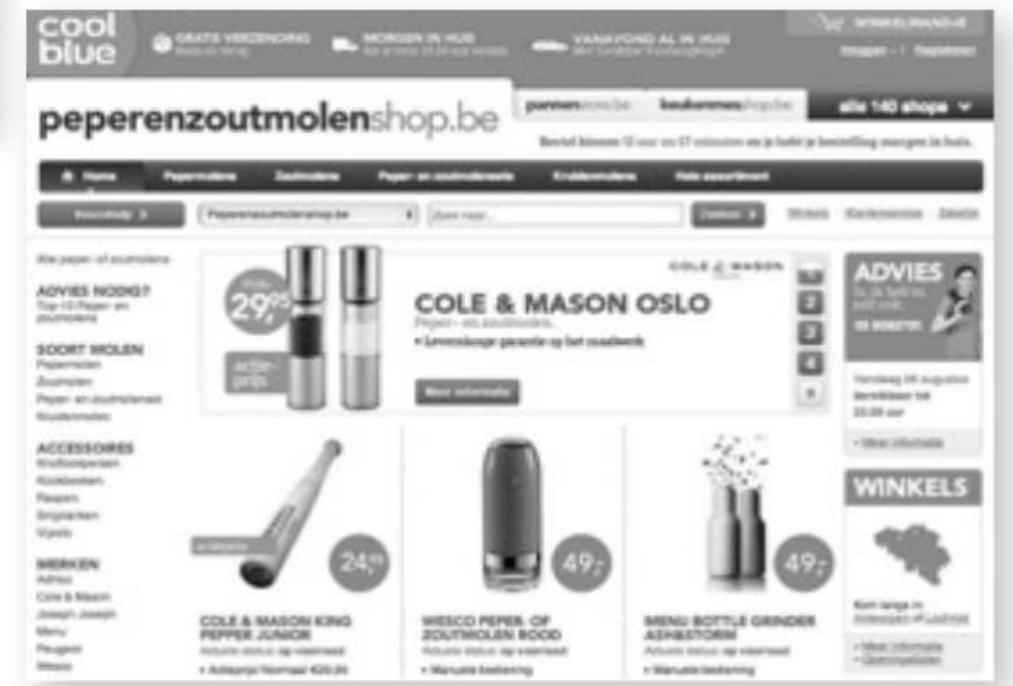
cool blue

GRATIS VERZENDING

MORGEN IN HUIS

VANAVOND AL IN HUIS

WINKELMANDJE

Inloggen | Registreer

peperenzoutmolenshop.be

pannenshop.be

keukenmesshop.be

alle 140 shops

Bestel binnen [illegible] en je hebt je bestelling morgen in huis.

Home

Pepermolens

Zoutmolens

Peper- en zoutmolensets

Kruidenmolens

Hele assortiment

Peperenzoutmolenshop.be

Zoek naar...

Zoeken

Alle peper- en zoutmolens

ADVIES NODIG?

Top-10 Peper- en zoutmolens

SOORT MOLEN

Pepermolen

Zoutmolen

Peper- en zoutmolenset

Kruidenmolen

ACCESSOIRES

Kruidenpotten

Kookboeken

Raspen

Snijplanken

Vijzels

MERKEN

Adhoc

Cole & Mason

Joseph Joseph

Menu

Peugeot

Wesco

29,95

actieprijs

COLE & MASON

COLE & MASON OSLO

Peper- en zoutmolens

• Levenslange garantie op het maalwerk

Meer informatie

1

2

3

4

ADVIES

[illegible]

Vandaag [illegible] augustus bereikbaar tot 22.00 uur

• Meer informatie

WINKELS

Kom langs in Antwerpen of Lochristi

• Meer informatie

• Openingstijden

24,95

49,-

49,-

COLE & MASON KING PEPPER JUNIOR

Actuele status: op voorraad

• Adviesprijs Normaal €29,95

WESCO PEPER- OF ZOUTMOLEN ROOD

Actuele status: op voorraad

• Manuele bediening

MENU BOTTLE GRINDER ASHESTORM

Actuele status: op voorraad

• Manuele bediening